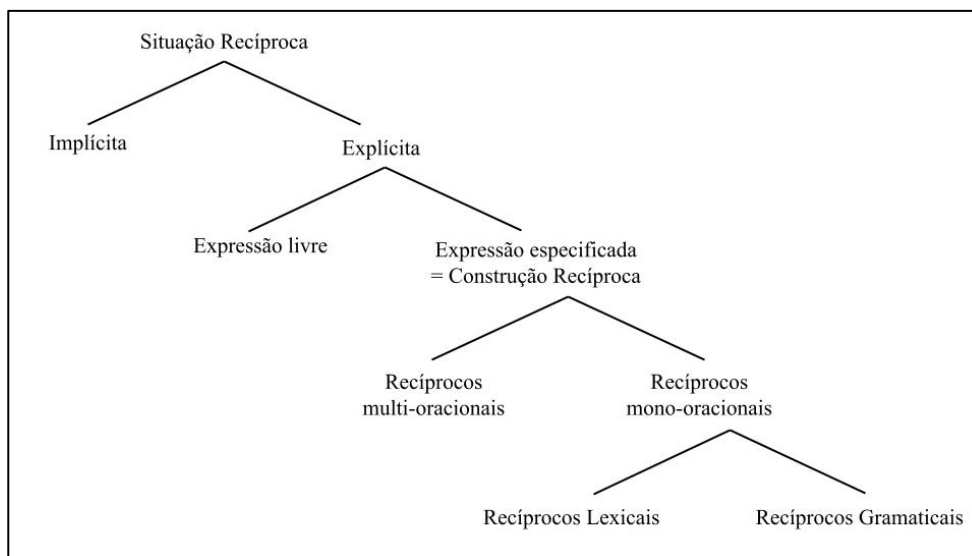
Situação Recíproca

Implícita

Explícita

Expressão livre

Expressão especificada
= Construção Recíproca

Recíprocos
multi-oracionais

Recíprocos
mono-oracionais

Recíprocos Lexicais

Recíprocos Gramaticais